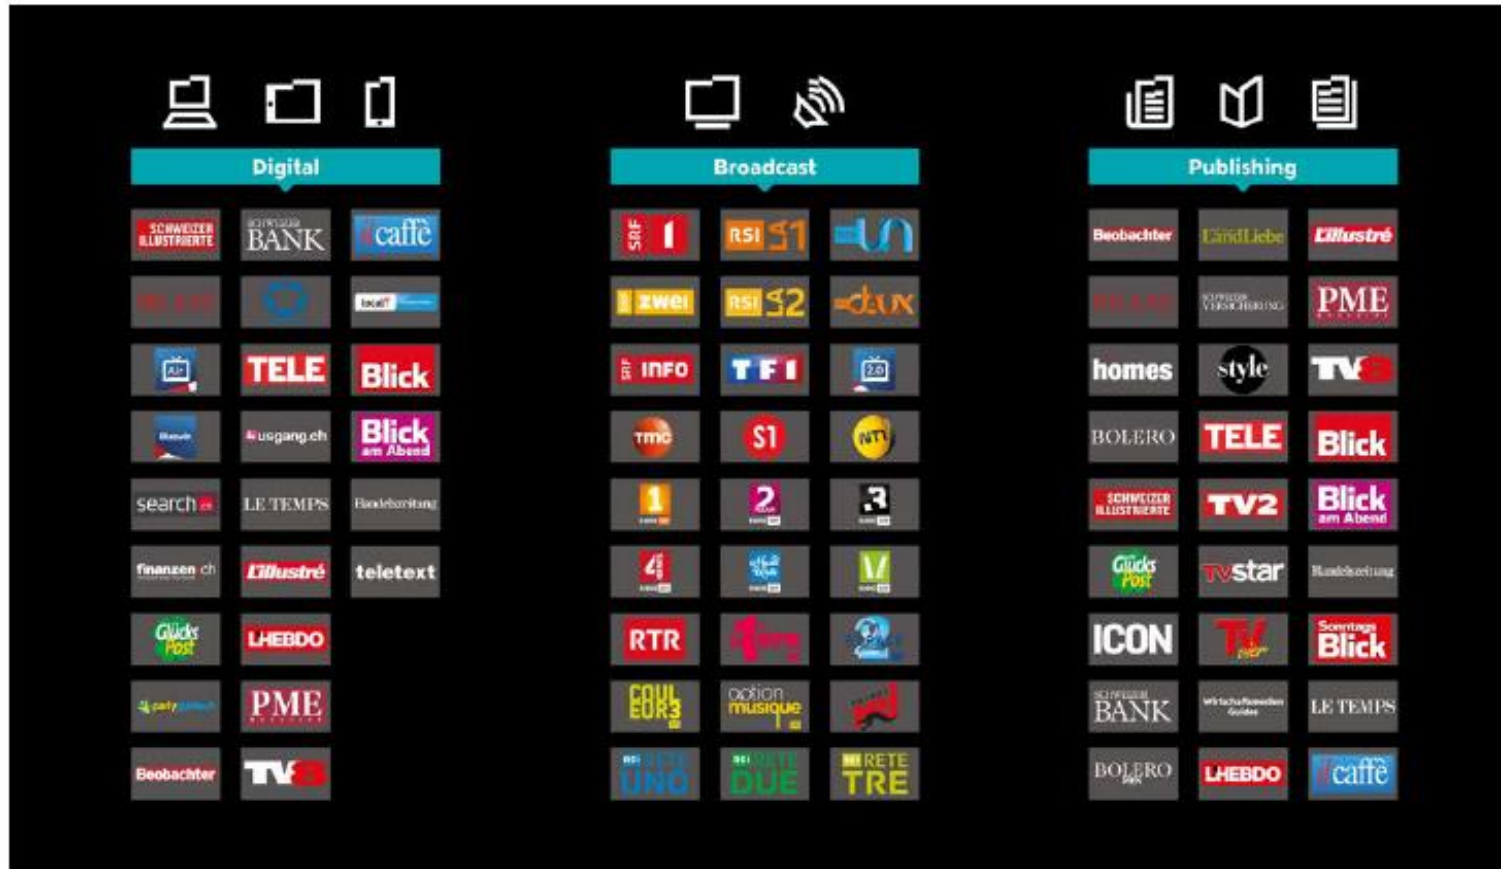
Digital

SCHWEIZER ILLUSTRIERTE
SCHWEIZER BANK
caffè
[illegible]
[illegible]
local
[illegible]
TELE
Blick
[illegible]
usgang.ch
Blick am Abend
search.ch
LE TEMPS
Handelszeitung
finanzen.ch
L'illustré
teletext
Glücks Post
L'HEBDO
partyguide.ch
PME
Beobachter
TV8

Broadcast

SRF 1
RSI LA 1
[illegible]
SRF zwei
RSI LA 2
dux
SRF INFO
TF1
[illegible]
TMC
S1
NT1
1
2
3
4
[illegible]
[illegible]
RTR
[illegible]
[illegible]
COULEUR3
option musique
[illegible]
RSI RETE UNO
RSI RETE DUE
RSI RETE TRE

Publishing

Beobachter
LandLiebe
L'illustré
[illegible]
SCHWEIZER VERSICHERUNG
PME
homes
style
TV8
BOLERO
TELE
Blick
SCHWEIZER ILLUSTRIERTE
TV2
Blick am Abend
Glücks Post
TVstar
Handelszeitung
ICON
TV
Sonntags Blick
SCHWEIZER BANK
Wirtschaftsmedien Guides
LE TEMPS
BOLERO
L'HEBDO
caffè